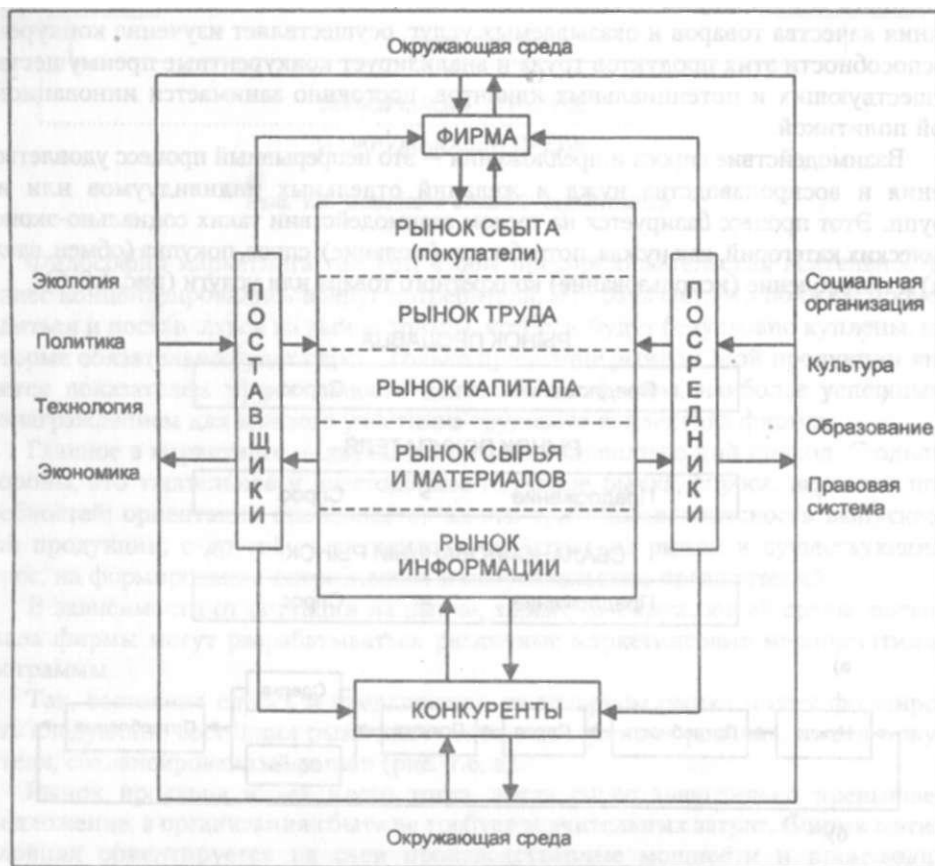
Окружающая среда

ФИРМА

РЫНОК СБЫТА (покупатели)

РЫНОК ТРУДА

РЫНОК КАПИТАЛА

РЫНОК СЫРЬЯ И МАТЕРИАЛОВ

РЫНОК ИНФОРМАЦИИ

П
О
С
Т
А
В
Щ
И
К
И

П
О
С
Р
Е
Д
Н
И
К
И

Экология

Политика

Технология

Экономика

Социальная организация

Культура

Образование

Правовая система

КОНКУРЕНТЫ

Окружающая среда